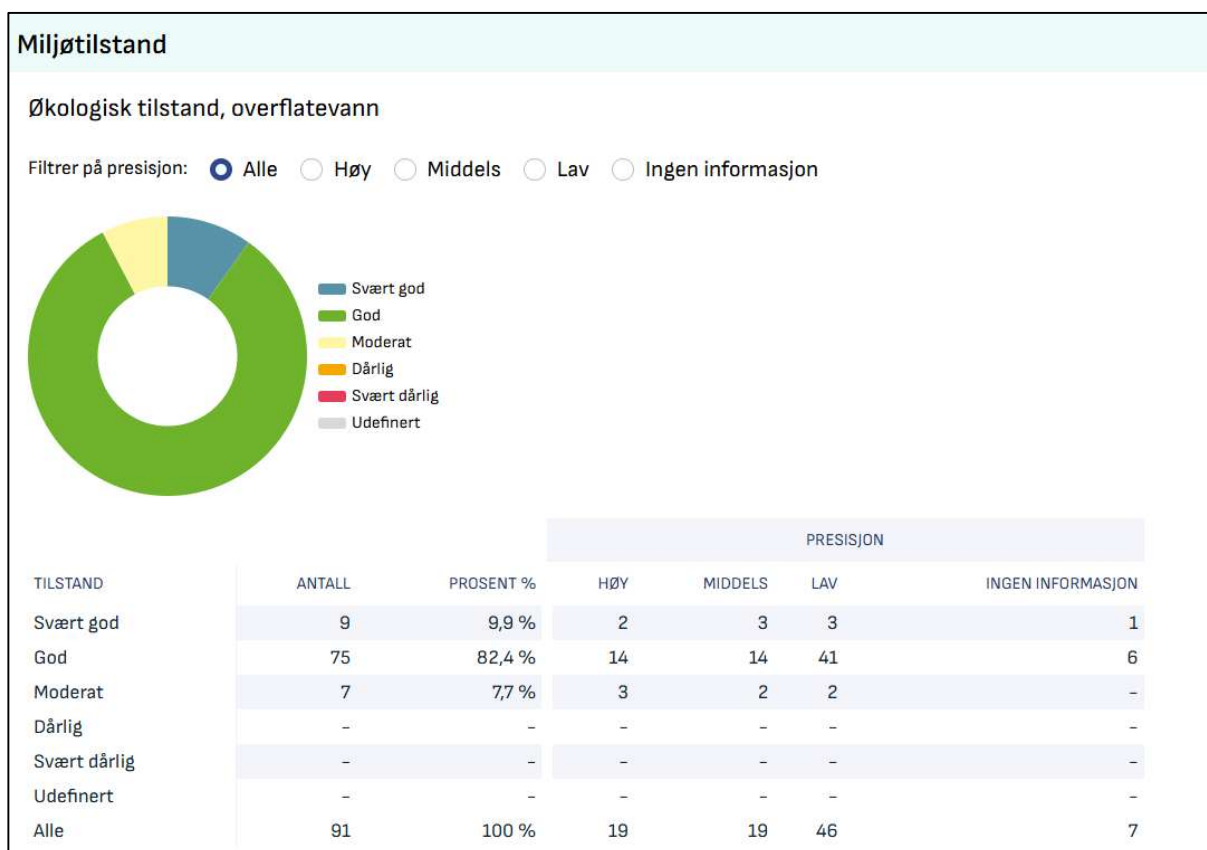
Miljøtilstand

Økologisk tilstand, overflatevann

Filtrer på presisjon: Alle Høy Middels Lav Ingen informasjon

Svært god
God
Moderat
Dårlig
Svært dårlig
Udefinert

| | | | PRESISJON | | | |
|---|---|---|---|---|---|---|
| TILSTAND | ANTALL | PROSENT % | HØY | MIDDELS | LAV | INGEN INFORMASJON |
| Svært god | 9 | 9,9 % | 2 | 3 | 3 | 1 |
| God | 75 | 82,4 % | 14 | 14 | 41 | 6 |
| Moderat | 7 | 7,7 % | 3 | 2 | 2 | - |
| Dårlig | - | - | - | - | - | - |
| Svært dårlig | - | - | - | - | - | - |
| Udefinert | - | - | - | - | - | - |
| Alle | 91 | 100 % | 19 | 19 | 46 | 7 |